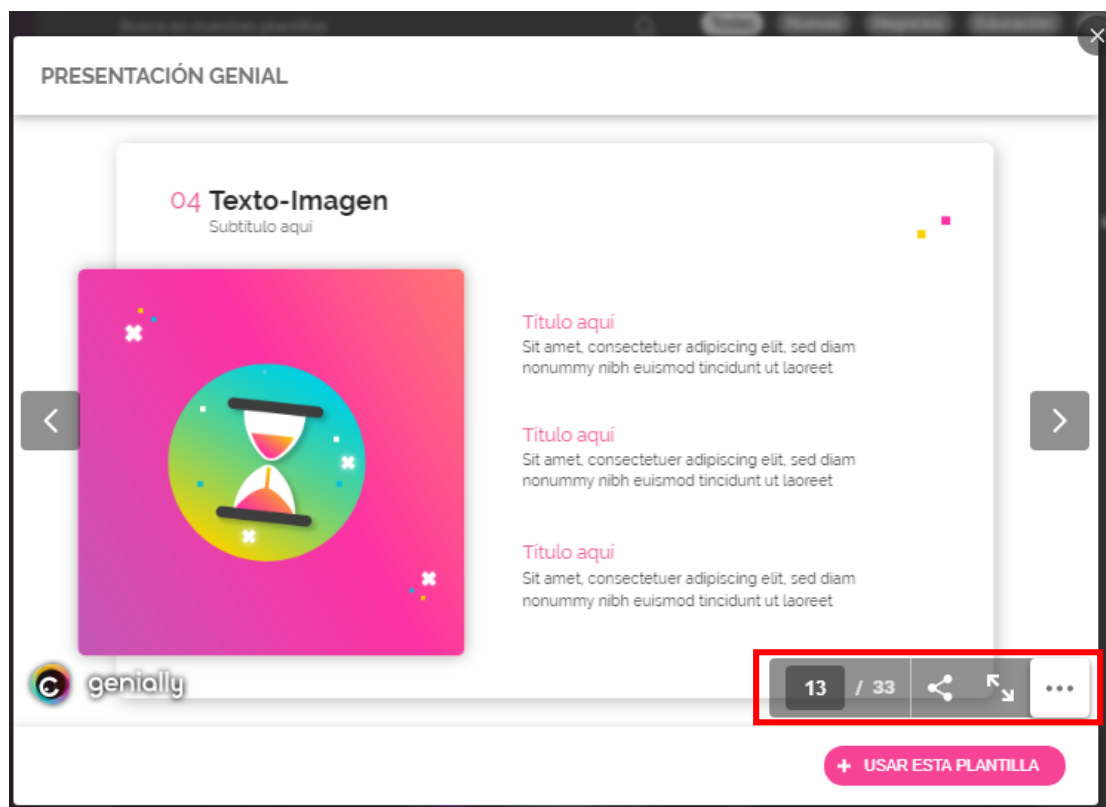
PRESENTACIÓN GENIAL

04 Texto-Imagen
Subtitulo aqui

Titulo aqui
Sit amet, consectetuer adipiscing elit, sed diam nonummy nibh euismod tincidunt ut laoreet

Titulo aqui
Sit amet, consectetuer adipiscing elit, sed diam nonummy nibh euismod tincidunt ut laoreet

Titulo aqui
Sit amet, consectetuer adipiscing elit, sed diam nonummy nibh euismod tincidunt ut laoreet

genially

13 / 33

+ USAR ESTA PLANTILLA